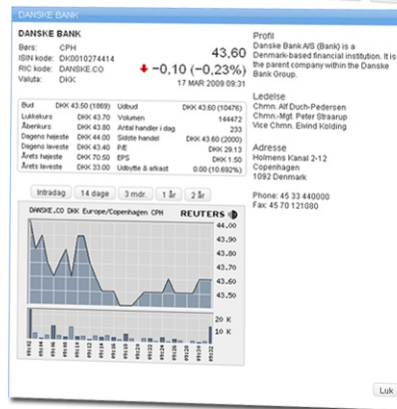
DANSKE BANK

DANSKE BANK

Børs: CPH
ISIN kode: DK0010274414
RIC kode: DANSKE.CO
Valuta: DKK

43,60
-0,10 (-0,23%)
17 MAR 2009 09:31

| | | | |
|---|---|---|---|
| Bud | DKK 43.50 (1869) | Udbud | DKK 43.60 (10476) |
| Lukkekurs | DKK 43.70 | Volumen | 144472 |
| Åbenkurs | DKK 43.80 | Antal handler i dag | 233 |
| Dagens højeste | DKK 44.00 | Sidste handel | DKK 43.60 (2000) |
| Dagens laveste | DKK 43.40 | P/E | DKK 29.13 |
| Årets højeste | DKK 70.50 | EPS | DKK 1.50 |
| Årets laveste | DKK 33.00 | Udbytte & afkast | 0.00 (0.00%) |

Intradag | 14 dage | 3 mdr. | 1 år | 2 år

DANSKE.CO DKK Europe/Copenhagen CPH REUTERS

44.00
43.90
43.80
43.70
43.60
43.50

20 K
10 K

Profil
Danske Bank A/S (Bank) is a Denmark-based financial institution. It is the parent company within the Danske Bank Group.

Ledelse
Chmn. Alf Duch-Pedersen
Chmn.-Mgt. Peter Straarup
Vice Chmn. Eivind Kolding

Adresse
Holmens Kanal 2-12
Copenhagen
1092 Denmark

Phone: 45 33 440000
Fax: 45 70 121080

Luk